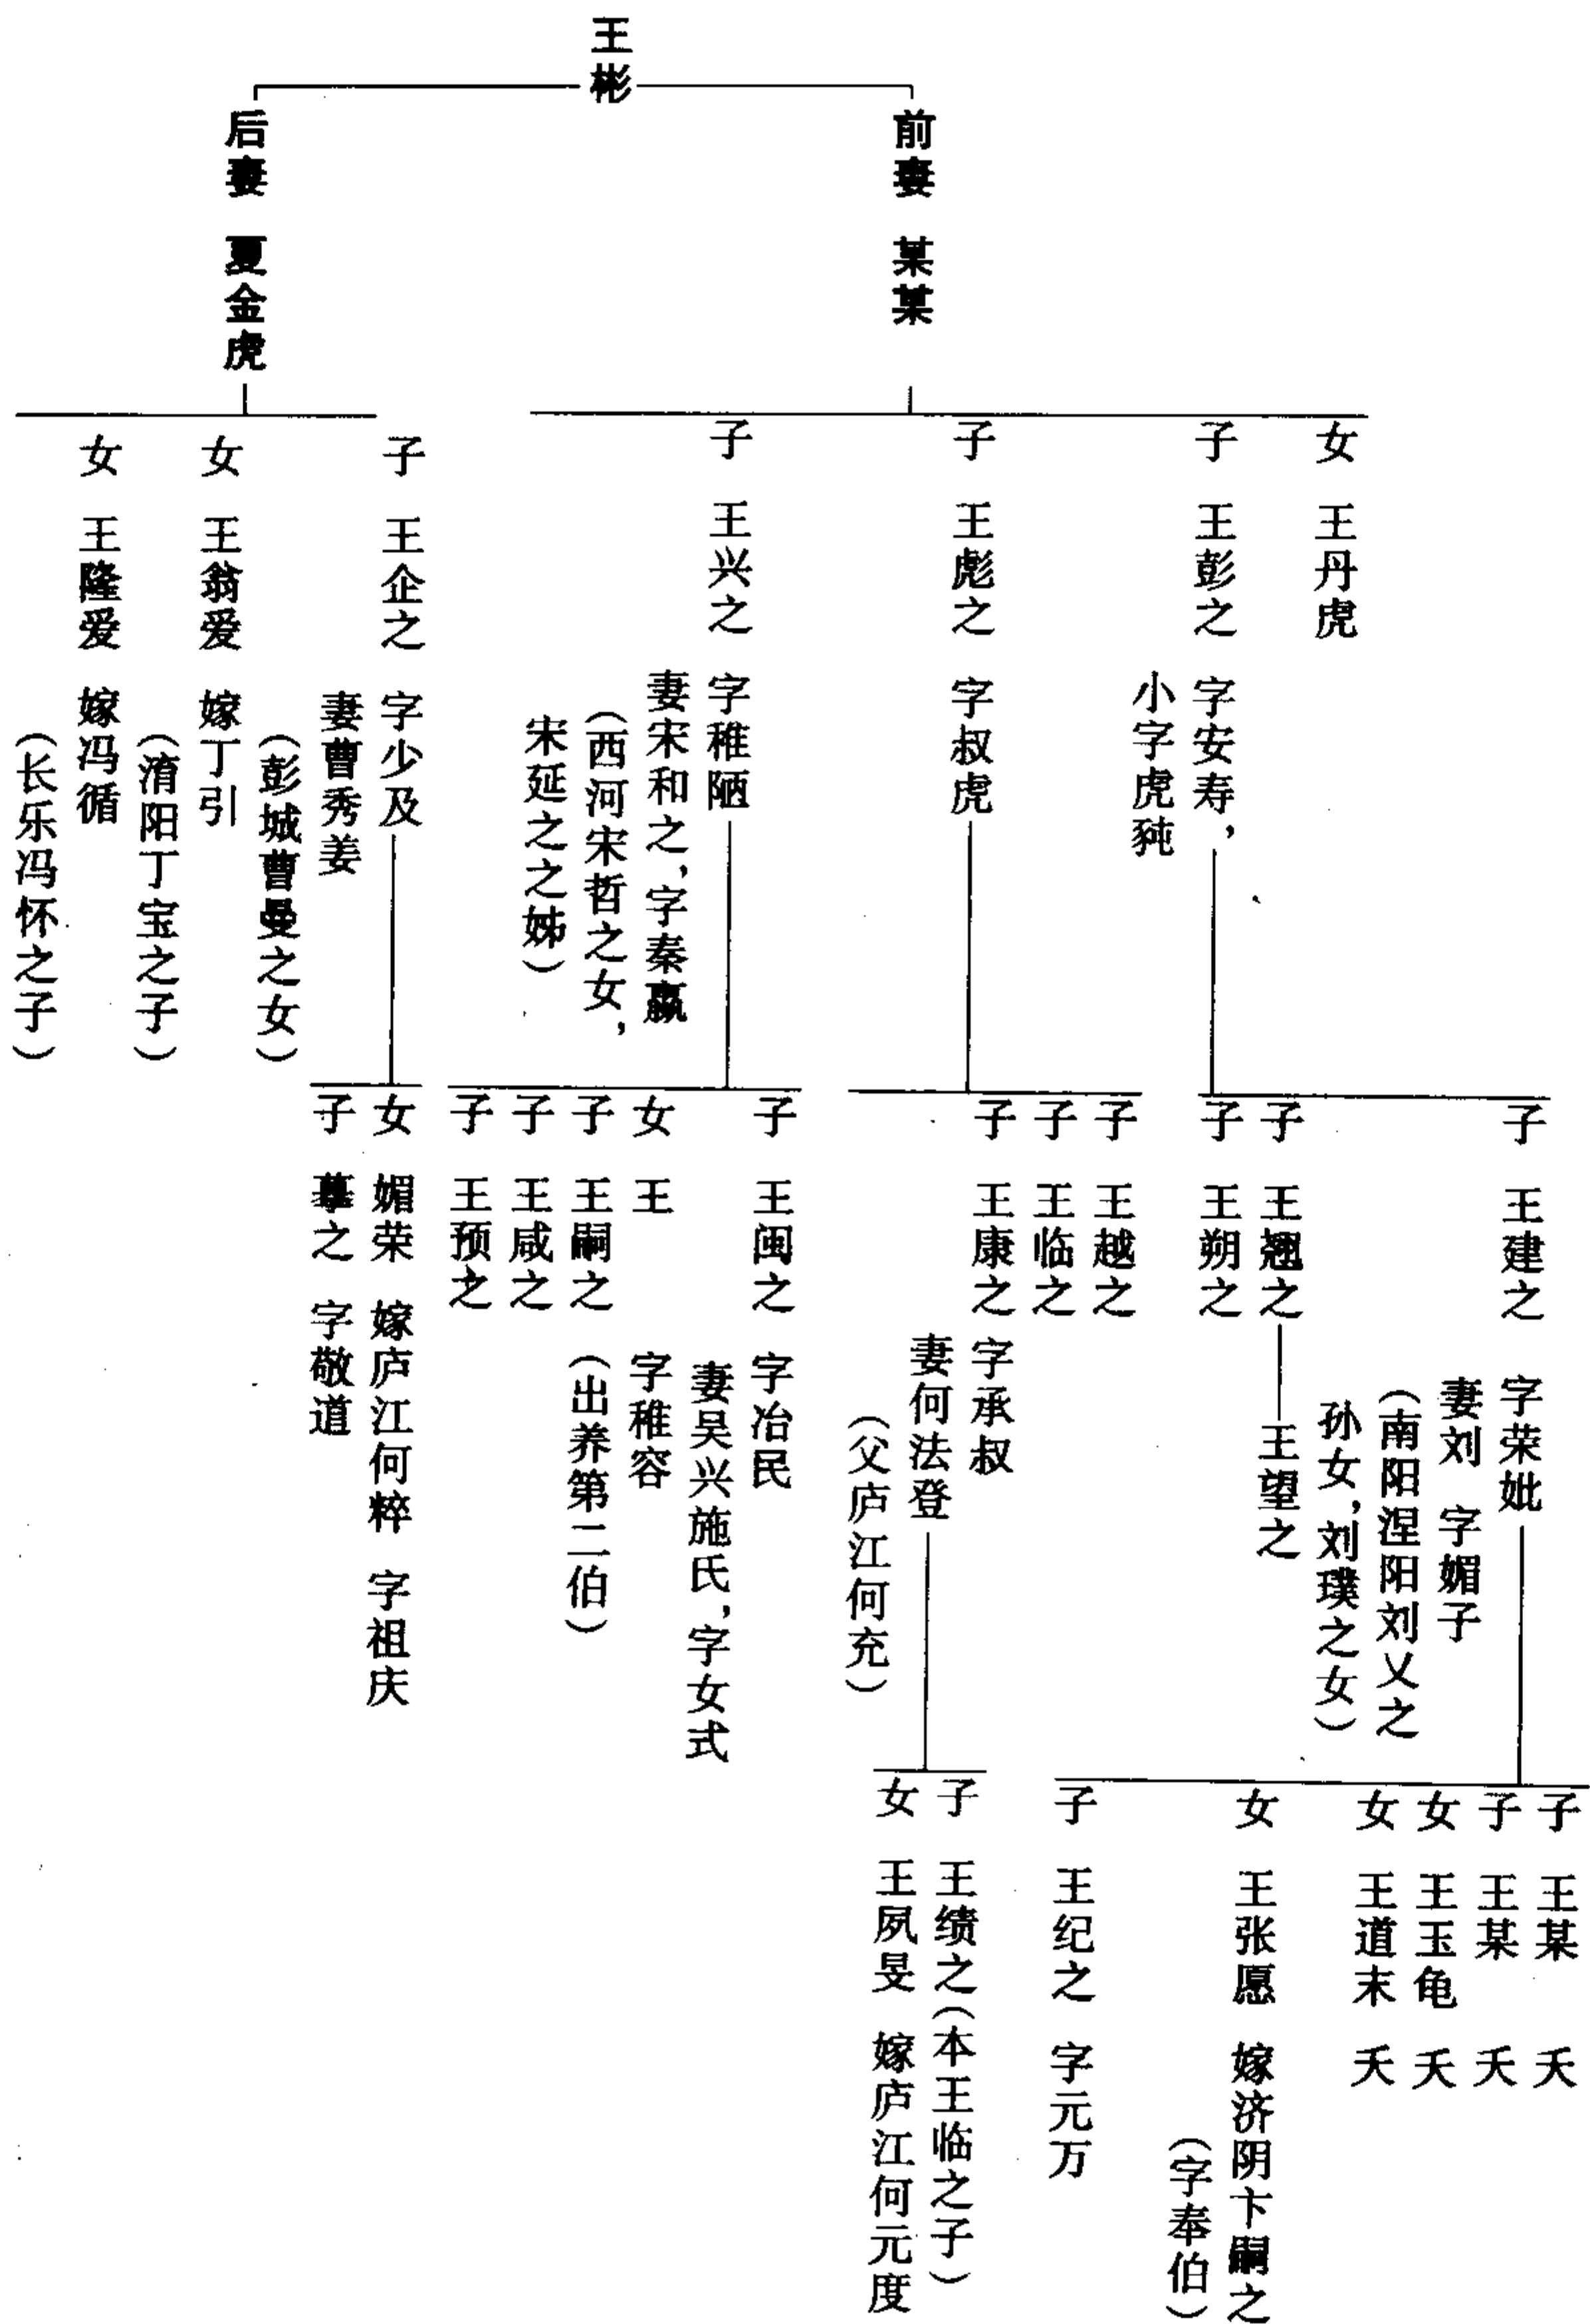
王彬

前妻 某某

女 王丹虎

子 王彭之 字安寿，小字虎豘

子 王建之 字荣妣 妻刘 字媚子（南阳涅阳刘乂之孙女，刘璞之女）

子 王某 夭
子 王某 夭
女 王玉龟 夭
女 王道末 夭
女 王张愿 嫁济阴卞嗣之（字奉伯）
子 王纪之 字元万

子 王翘之 —— 王望之

子 王朔之

子 王彪之 字叔虎

子 王越之

子 王临之

子 王康之 字承叔 妻何法登（父庐江何充）

子 王绩之（本王临之子）
女 王夙旻 嫁庐江何元度

子 王兴之 字稚陋 妻宋和之，字秦嬴（西河宋哲之女，宋延之之姊）

子 王闽之 字冶民 妻吴兴施氏，字女式

女 王 字稚容

子 王嗣之（出养第二伯）

子 王咸之

子 王预之

后妻 夏金虎

子 王企之 字少及 妻曹秀姜（彭城曹曼之女）

女 媚荣 嫁庐江何粹 字祖庆

子 摹之 字敬道

女 王翁爱 嫁丁引（湑阳丁宝之子）

女 王隆爱 嫁冯循（长乐冯怀之子）